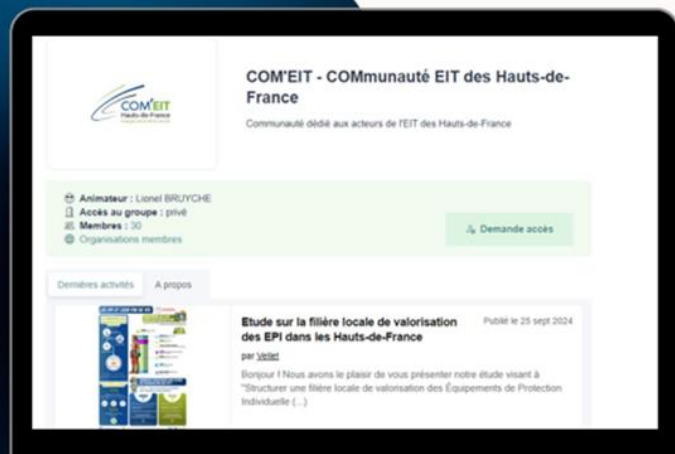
COM'EIT
Hauts-de-France

COM'EIT - COMmunauté EIT des Hauts-de-France

Communauté dédié aux acteurs de l'EIT des Hauts-de-France

Animateur : Lionel BRUYCHE
Accès au groupe : privé
Membres : 30
Organisations membres

Demande accès

Dernières activités
A propos

Etude sur la filière locale de valorisation des EPI dans les Hauts-de-France

Publié le 25 sept 2024

par Veltet

Bonjour ! Nous avons le plaisir de vous présenter notre étude visant à "Structurer une filière locale de valorisation des Équipements de Protection Individuelle (...)